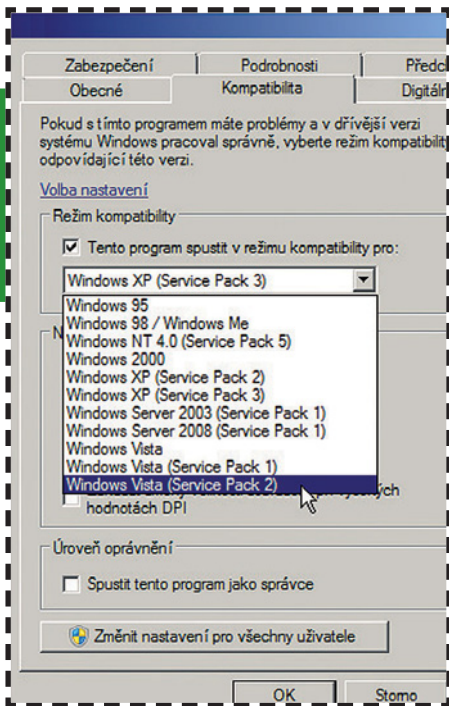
Zabezpečení | Podrobnosti | Předc
Obecné | Kompatibilita | Digitál

Pokud s tímto programem máte problémy a v dřívější verzi systému Windows pracoval správně, vyberte režim kompatibilit odpovídající této verzi.

Volba nastavení

Režim kompatibility

☑ Tento program spustit v režimu kompatibility pro:

Windows XP (Service Pack 3)

Windows 95
Windows 98 / Windows Me
Windows NT 4.0 (Service Pack 5)
Windows 2000
Windows XP (Service Pack 2)
Windows XP (Service Pack 3)
Windows Server 2003 (Service Pack 1)
Windows Server 2008 (Service Pack 1)
Windows Vista
Windows Vista (Service Pack 1)
Windows Vista (Service Pack 2)

N

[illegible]ých
hodnotách DPI

Úroveň oprávnění

Spustit tento program jako správce

Změnit nastavení pro všechny uživatele

OK | Storno